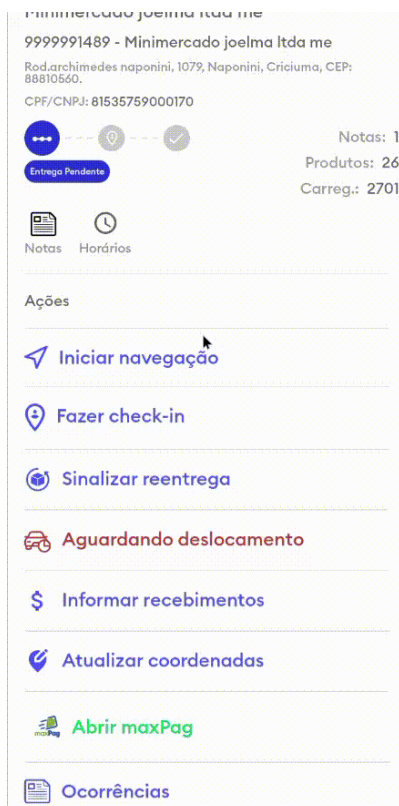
Minimercado joelma ltda me
9999991489 - Minimercado joelma ltda me
Rod.archimedes naponini, 1079, Naponini, Criciuma, CEP: 88810560.
CPF/CNPJ: 81535759000170
Entrega Pendente
Notas: 1
Produtos: 26
Carreg.: 2701
Notas Horários
Ações
Iniciar navegação
Fazer check-in
Sinalizar reentrega
Aguardando deslocamento
Informar recebimentos
Atualizar coordenadas
maxPag
Abrir maxPag
Ocorrências